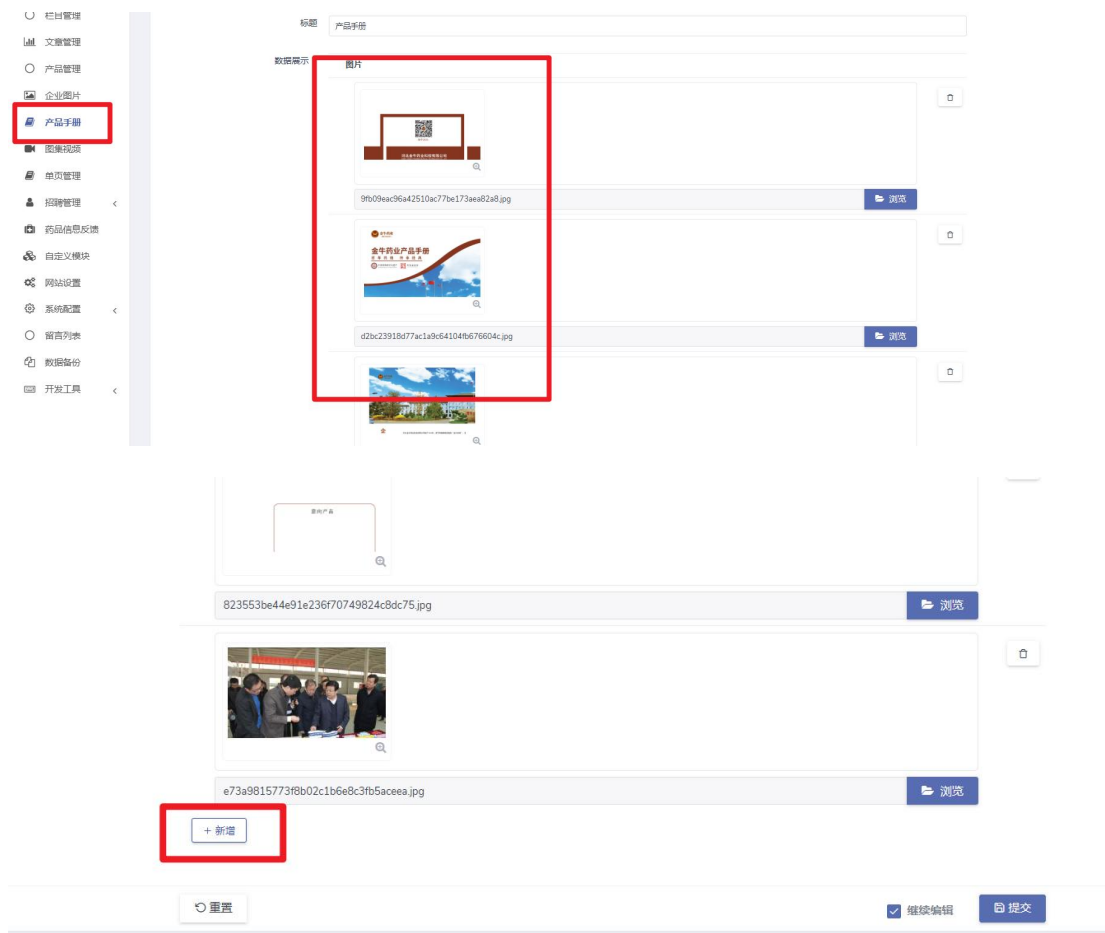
栏目管理
文章管理
产品管理
企业图片
产品手册
图集视频
单页管理
招聘管理
药品信息反馈
自定义模块
网站设置
系统配置
留言列表
数据备份
开发工具

标题 产品手册
数据展示 图片

9fb09eac96a42510ac77be173aea82a8.jpg 浏览

金牛药业产品手册

d2bc23918d77ac1a9c64104fb676604c.jpg 浏览

823553be44e91e236f70749824c8dc75.jpg 浏览

e73a9815773f8b02c1b6e8c3fb5aceea.jpg 浏览

+ 新增

重置
继续编辑
提交